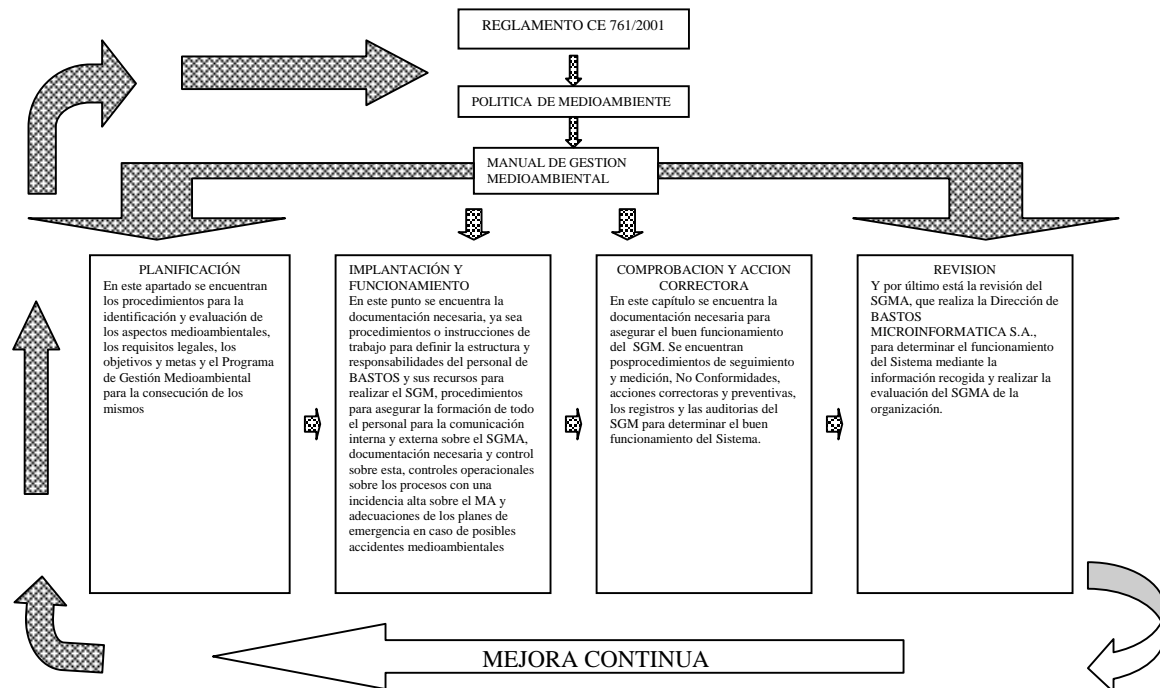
REGLAMENTO CE 761/2001

POLITICA DE MEDIOAMBIENTE

MANUAL DE GESTION MEDIOAMBIENTAL

PLANIFICACIÓN
En este apartado se encuentran los procedimientos para la identificación y evaluación de los aspectos medioambientales, los requisitos legales, los objetivos y metas y el Programa de Gestión Medioambiental para la consecución de los mismos

IMPLANTACIÓN Y FUNCIONAMIENTO
En este punto se encuentra la documentación necesaria, ya sea procedimientos o instrucciones de trabajo para definir la estructura y responsabilidades del personal de BASTOS y sus recursos para realizar el SGM, procedimientos para asegurar la formación de todo el personal para la comunicación interna y externa sobre el SGMA, documentación necesaria y control sobre esta, controles operacionales sobre los procesos con una incidencia alta sobre el MA y adecuaciones de los planes de emergencia en caso de posibles accidentes medioambientales

COMPROBACION Y ACCION CORRECTORA
En este capítulo se encuentra la documentación necesaria para asegurar el buen funcionamiento del SGM. Se encuentran posprocedimientos de seguimiento y medición, No Conformidades, acciones correctoras y preventivas, los registros y las auditorias del SGM para determinar el buen funcionamiento del Sistema.

REVISION
Y por último está la revisión del SGMA, que realiza la Dirección de BASTOS MICROINFORMATICA S.A., para determinar el funcionamiento del Sistema mediante la información recogida y realizar la evaluación del SGMA de la organización.

MEJORA CONTINUA